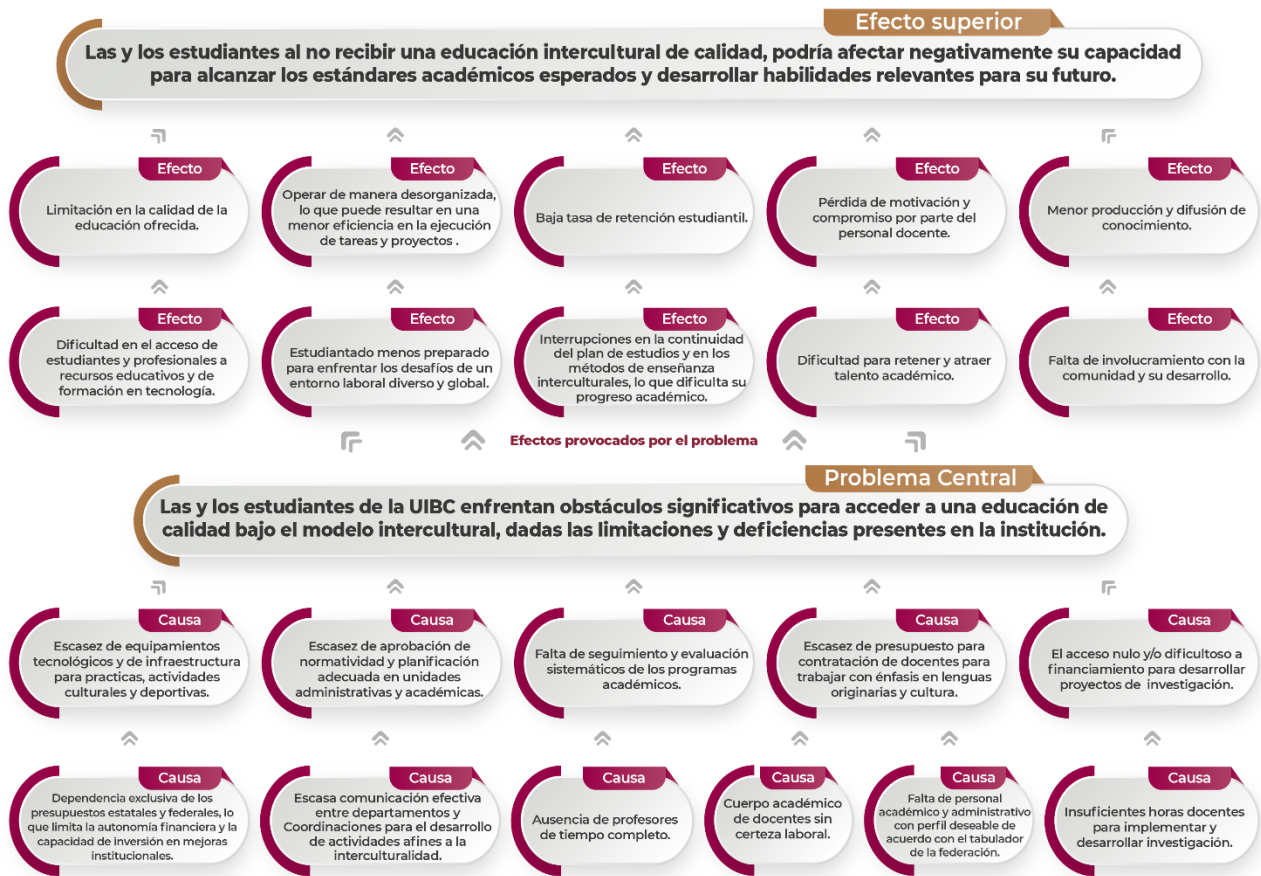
Efecto superior

Las y los estudiantes al no recibir una educación intercultural de calidad, podría afectar negativamente su capacidad para alcanzar los estándares académicos esperados y desarrollar habilidades relevantes para su futuro.

Efecto
Limitación en la calidad de la educación ofrecida.

Efecto
Operar de manera desorganizada, lo que puede resultar en una menor eficiencia en la ejecución de tareas y proyectos .

Efecto
Baja tasa de retención estudiantil.

Efecto
Pérdida de motivación y compromiso por parte del personal docente.

Efecto
Menor producción y difusión de conocimiento.

Efecto
Dificultad en el acceso de estudiantes y profesionales a recursos educativos y de formación en tecnología.

Efecto
Estudiantado menos preparado para enfrentar los desafíos de un entorno laboral diverso y global.

Efecto
Interrupciones en la continuidad del plan de estudios y en los métodos de enseñanza interculturales, lo que dificulta su progreso académico.

Efecto
Dificultad para retener y atraer talento académico.

Efecto
Falta de involucramiento con la comunidad y su desarrollo.

Efectos provocados por el problema

Problema Central

Las y los estudiantes de la UIBC enfrentan obstáculos significativos para acceder a una educación de calidad bajo el modelo intercultural, dadas las limitaciones y deficiencias presentes en la institución.

Causa
Escasez de equipamientos tecnológicos y de infraestructura para practicas, actividades culturales y deportivas.

Causa
Escasez de aprobación de normatividad y planificación adecuada en unidades administrativas y académicas.

Causa
Falta de seguimiento y evaluación sistemáticos de los programas académicos.

Causa
Escasez de presupuesto para contratación de docentes para trabajar con énfasis en lenguas originarias y cultura.

Causa
El acceso nulo y/o dificultoso a financiamiento para desarrollar proyectos de investigación.

Causa
Dependencia exclusiva de los presupuestos estatales y federales, lo que limita la autonomía financiera y la capacidad de inversión en mejoras institucionales.

Causa
Escasa comunicación efectiva entre departamentos y Coordinaciones para el desarrollo de actividades afines a la interculturalidad.

Causa
Ausencia de profesores de tiempo completo.

Causa
Cuerpo académico de docentes sin certeza laboral.

Causa
Falta de personal académico y administrativo con perfil deseable de acuerdo con el tabulador de la federación.

Causa
Insuficientes horas docentes para implementar y desarrollar investigación.